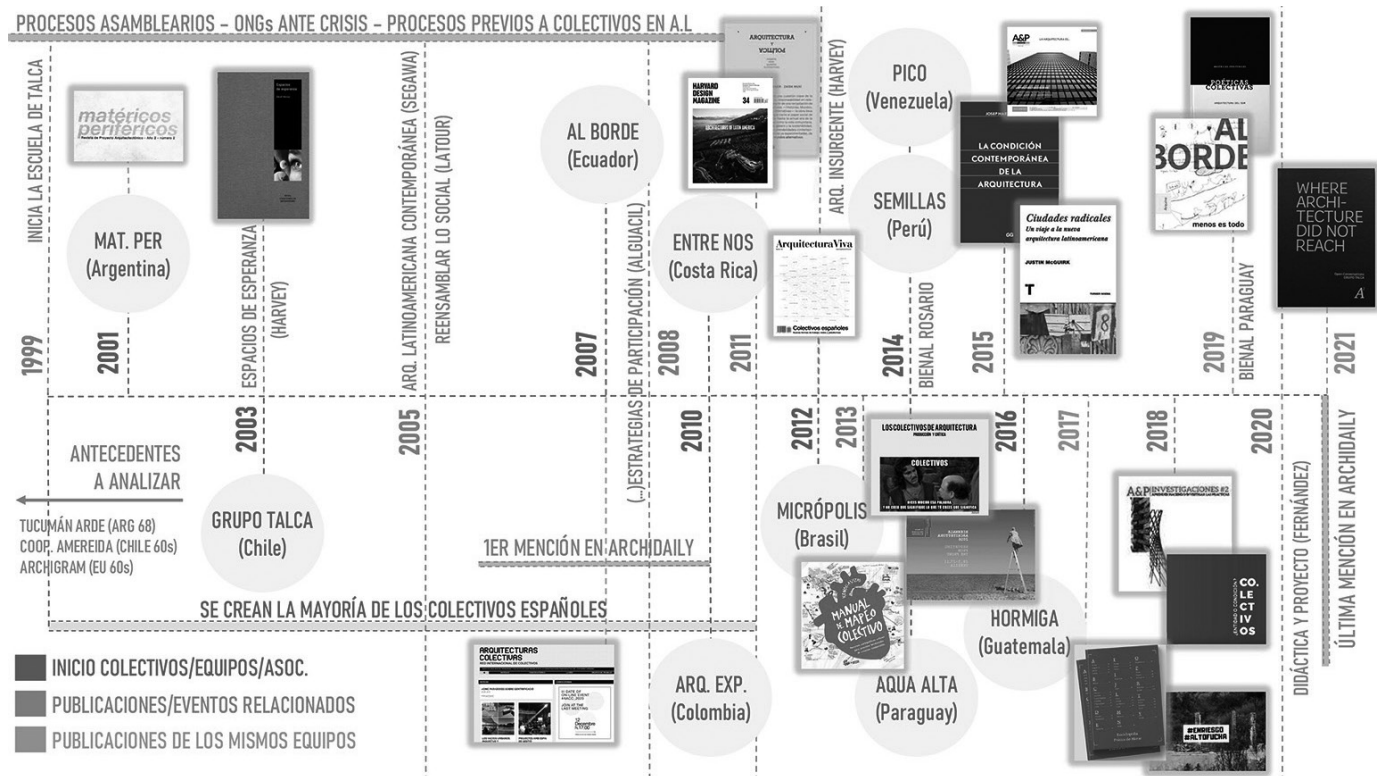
PROCESOS ASAMBLEARIOS - ONGs ANTE CRISIS - PROCESOS PREVIOS A COLECTIVOS EN A.L

INICIA LA ESCUELA DE TALCA

1999

matéricos periféricos

MAT. PER (Argentina)

2001

ESPACIOS DE ESPERANZA (HARVEY)

2003

ARQ. LATINOAMERICANA CONTEMPORÁNEA (SEGAWA)

2005

REENSAMBLAR LO SOCIAL (LATOUR)

AL BORDE (Ecuador)

2007

(...)ESTRATEGIAS DE PARTICIPACIÓN (ALGUACIL)

HARVARD DESIGN MAGAZINE 34

ARQUITECTURA Y POLÍTICA

ENTRE NOS (Costa Rica)

2008

2010

2011

ArquitecturaViva

Colectivos españoles

2012

2013

ARQ. INSURGENTE (HARVEY)

PICO (Venezuela)

SEMILLAS (Perú)

2014

BIENAL ROSARIO

A&P

LA CONDICIÓN CONTEMPORÁNEA DE LA ARQUITECTURA

Ciudades radicales
Un viaje a la nueva arquitectura latinoamericana

JUSTIN McGUIRK

T

2015

2016

2017

2018

POÉTICAS COLECTIVAS

AL BORDE

menos es todo

2019

BIENAL PARAGUAY

2020

WHERE ARCHITECTURE DID NOT REACH

A

2021

ANTECEDENTES A ANALIZAR

TUCUMÁN ARDE (ARG 68)
COOP. AMEREIDA (CHILE 60s)
ARCHIGRAM (EU 60s)

GRUPO TALCA (Chile)

1ER MENCIÓN EN ARCHIDAILY

SE CREAN LA MAYORÍA DE LOS COLECTIVOS ESPAÑOLES

LOS COLECTIVOS DE ARQUITECTURA

COLECTIVOS

MICRÓPOLIS (Brasil)

MANUAL DE MAPEO COLECTIVO

HORMIGA (Guatemala)

A&P INVESTIGACIONES #2

CO. LE CT IV OS

AQUA ALTA (Paraguay)

#ENRIESGO #ALTOFUCHA

DIDÁCTICA Y PROYECTO (FERNÁNDEZ)

ÚLTIMA MENCIÓN EN ARCHIDAILY

ARQUITECTURAS COLECTIVAS

ARQ. EXP. (Colombia)

INICIO COLECTIVOS/EQUIPOS/ASOC.

PUBLICACIONES/EVENTOS RELACIONADOS

PUBLICACIONES DE LOS MISMOS EQUIPOS